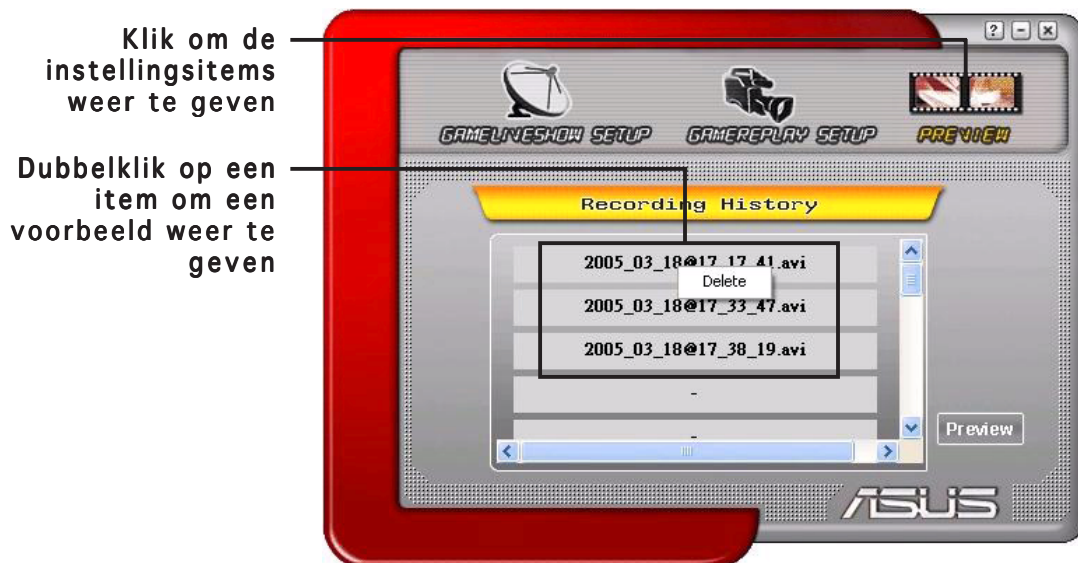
Klik om de instellingsitems weer te geven

Dubbelklik op een item om een voorbeeld weer te geven

?

GAMELIVESHOW SETUP

GAMEREPLAY SETUP

PREVIEW

Recording History

2005_03_18@17_17_41.avi

Delete

2005_03_18@17_33_47.avi

2005_03_18@17_38_19.avi

-

-

Preview

ASUS